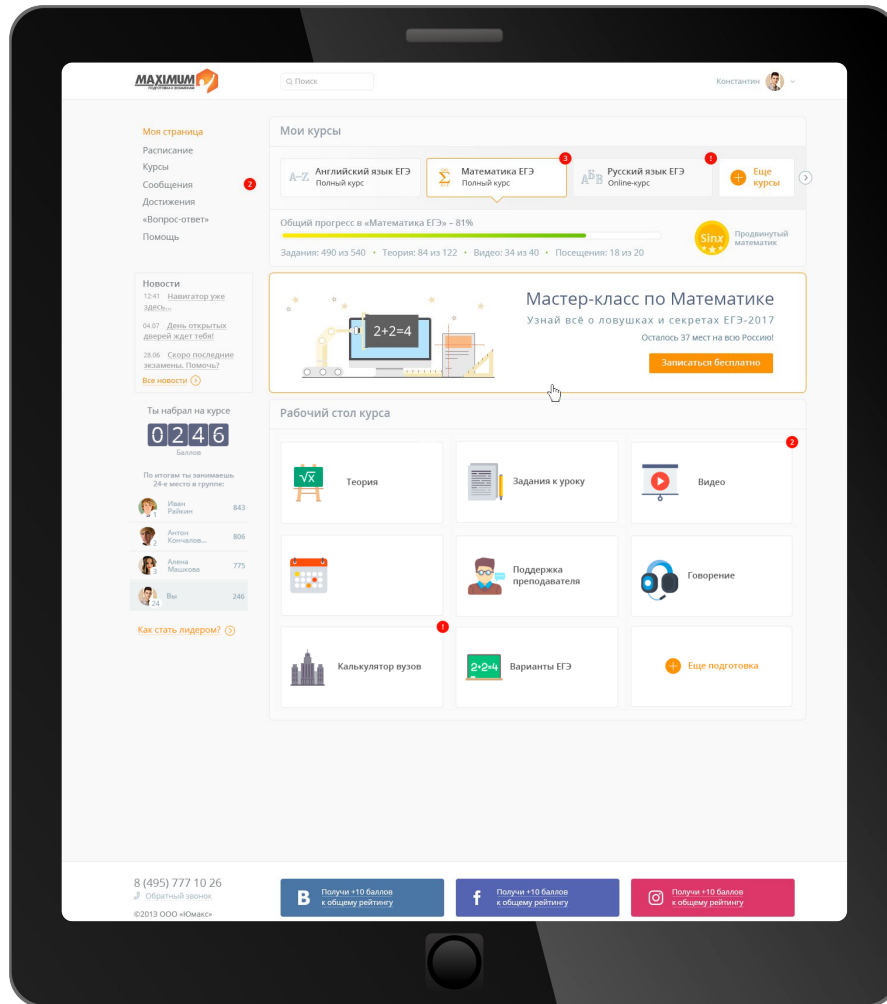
MAXIMUM
подготовка к экзаменам

Поиск

Константин

Моя страница
Расписание
Курсы
Сообщения 2
Достижения
«Вопрос-ответ»
Помощь

Новости
12:41 Навигатор уже здесь...
04.07 День открытых дверей ждет тебя!
28.06 Скоро последние экзамены. Помочь?
Все новости

Ты набрал на курсе
0246
Баллов

По итогам ты занимаешь 24-е место в группе:

| | | |
|---|---|---|
| 1 | Иван Райкин | 843 |
| 2 | Антон Кончалов... | 806 |
| 3 | Алена Машкова | 775 |
| 24 | Вы | 246 |

Как стать лидером?

Мои курсы

A-Z Английский язык ЕГЭ Полный курс
Математика ЕГЭ Полный курс 3
Русский язык ЕГЭ Online-курс !
Еще курсы

Общий прогресс в «Математика ЕГЭ» – 81%
Задания: 490 из 540 • Теория: 84 из 122 • Видео: 34 из 40 • Посещения: 18 из 20

Sinx
Продвинутый математик

2+2=4

Мастер-класс по Математике
Узнай всё о ловушках и секретах ЕГЭ-2017
Осталось 37 мест на всю Россию!
Записаться бесплатно

Рабочий стол курса

Теория
Задания к уроку
Видео 2
Поддержка преподавателя
Говорение
Калькулятор вузов !
2+2=4
Варианты ЕГЭ
Еще подготовка

8 (495) 777 10 26
Обратный звонок
©2013 ООО «Юмакс»

Получи +10 баллов к общему рейтингу
Получи +10 баллов к общему рейтингу
Получи +10 баллов к общему рейтингу